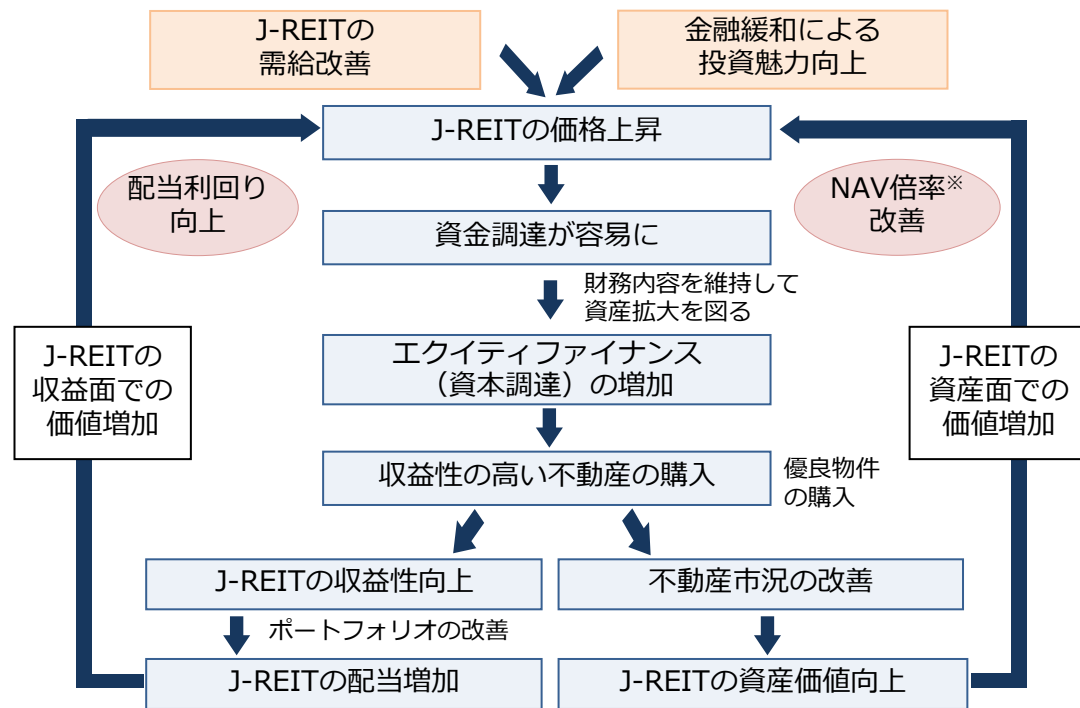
J-REITの需給改善

金融緩和による投資魅力向上

J-REITの価格上昇

配当利回り向上

NAV倍率※改善

資金調達が容易に

財務内容を維持して資産拡大を図る

J-REITの収益面での価値増加

J-REITの資産面での価値増加

エクイティファイナンス（資本調達）の増加

収益性の高い不動産の購入

優良物件の購入

J-REITの収益性向上

不動産市況の改善

ポートフォリオの改善

J-REITの配当増加

J-REITの資産価値向上